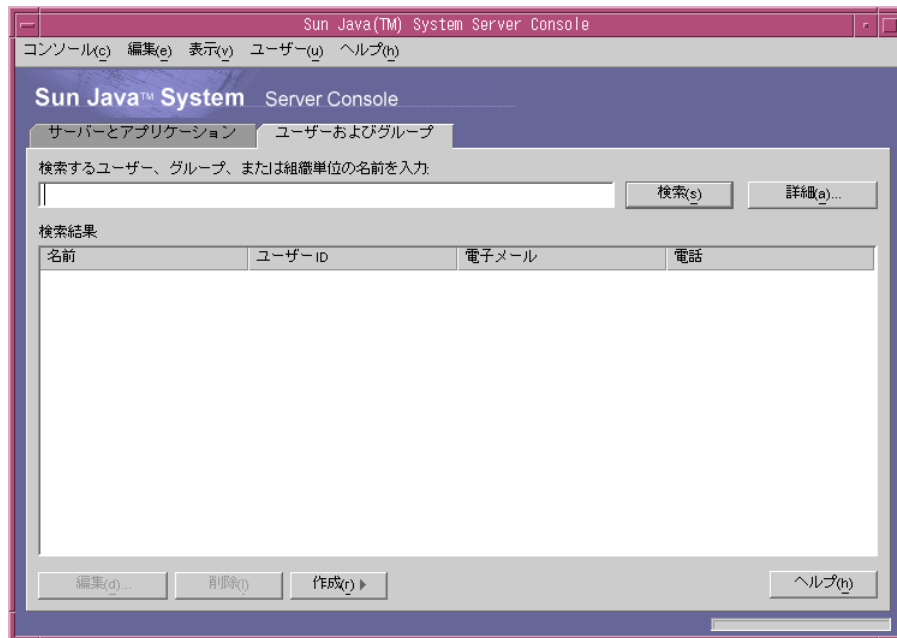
Sun Java(TM) System Server Console

コンソール(c) 編集(e) 表示(v) ユーザー(u) ヘルプ(h)

Sun Java™ System Server Console

サーバーとアプリケーション ユーザーおよびグループ

検索するユーザー、グループ、または組織単位の名前を入力:

検索(s) 詳細(a)...

検索結果

| 名前 | ユーザーID | 電子メール | 電話 |
|---|---|---|---|

編集(d)... 削除(l) 作成(r) ▸ ヘルプ(h)